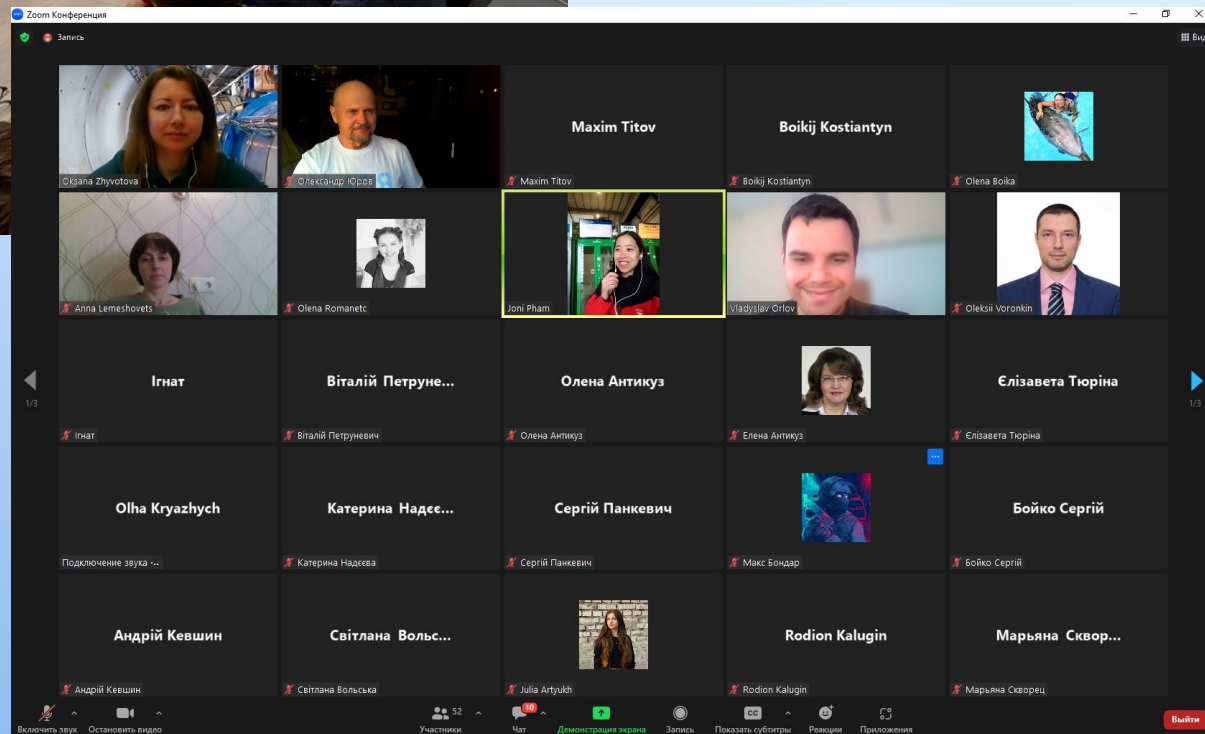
Zoom Конференция

Запись

Вид

Oksana Zhyvotova

Олександр Юрєв

Maxim Titov

Maxim Titov

Boikij Kostiantyn

Boikij Kostiantyn

Olena Boika

Anna Lemeshovets

Olena Romanetc

Joni Pham

Vladyslav Orlov

Oleksii Voronkin

1/3

Ігнат

Ігнат

Віталій Петруне...

Віталій Петруневич

Олена Антикуз

Олена Антикуз

Елена Антикуз

Єлізавета Тюріна

Єлізавета Тюріна

1/3

Olha Kryazhych

Подключение звука ...

Катерина Надєє...

Катерина Надєєва

Сергій Панкевич

Сергій Панкевич

Макс Бондар

Бойко Сергій

Бойко Сергій

Андрій Кевшин

Андрій Кевшин

Світлана Вольс...

Світлана Вольська

Julia Artyukh

Rodion Kalugin

Rodion Kalugin

Марьяна Сквор...

Марьяна Скворец

Включить звук

Остановить видео

52

Участники

10

Чат

Демонстрация экрана

Запись

CC

Показать субтитры

Реакции

Приложения

Выйти